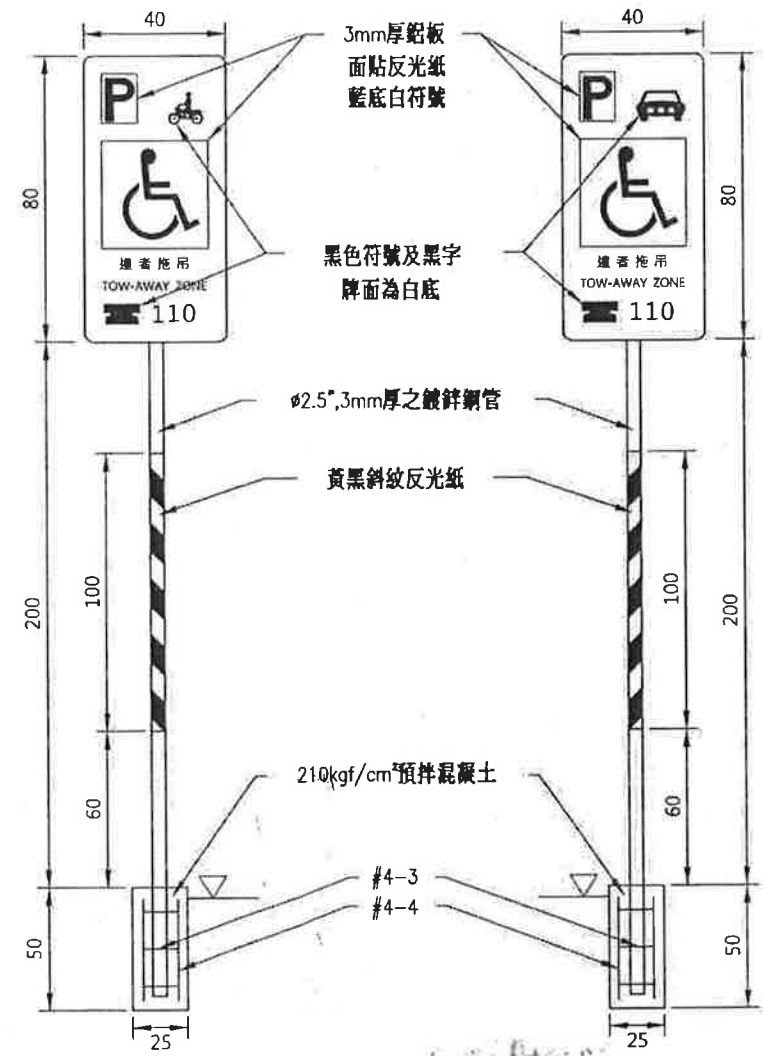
40

40

3mm厚鋁板
面貼反光紙
藍底白符號

P

P

80

80

黑色符號及黑字
牌面為白底

違者拖吊
TOW-AWAY ZONE
110

違者拖吊
TOW-AWAY ZONE
110

ø2.5",3mm厚之鍍鋅鋼管

黃黑斜紋反光紙

200

100

100

200

210kgf/cm²預拌混凝土

60

60

#4-3
#4-4

50

50

25

25